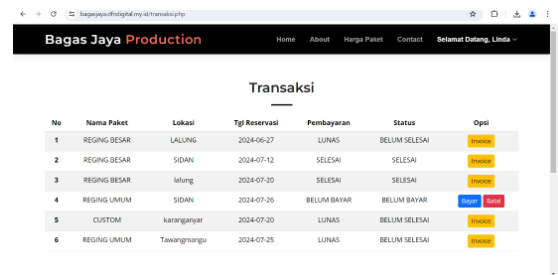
bagasjaya.dfndigital.my.id/transaksi.php

Bagas Jaya Production

Home About Harga Paket Contact Selamat Datang, Linda

Transaksi

| No | Nama Paket | Lokasi | Tgl Reservasi | Pembayaran | Status | Opsi |
|---|---|---|---|---|---|---|
| 1 | REGING BESAR | LALUNG | 2024-06-27 | LUNAS | BELUM SELESAI | Invoice |
| 2 | REGING BESAR | SIDAN | 2024-07-12 | SELESAI | SELESAI | Invoice |
| 3 | REGING BESAR | lalung | 2024-07-20 | SELESAI | SELESAI | Invoice |
| 4 | REGING UMUM | SIDAN | 2024-07-26 | BELUM BAYAR | BELUM BAYAR | Bayar Batal |
| 5 | CUSTOM | karanganyar | 2024-07-20 | LUNAS | BELUM SELESAI | Invoice |
| 6 | REGING UMUM | Tawangmangu | 2024-07-25 | LUNAS | BELUM SELESAI | Invoice |